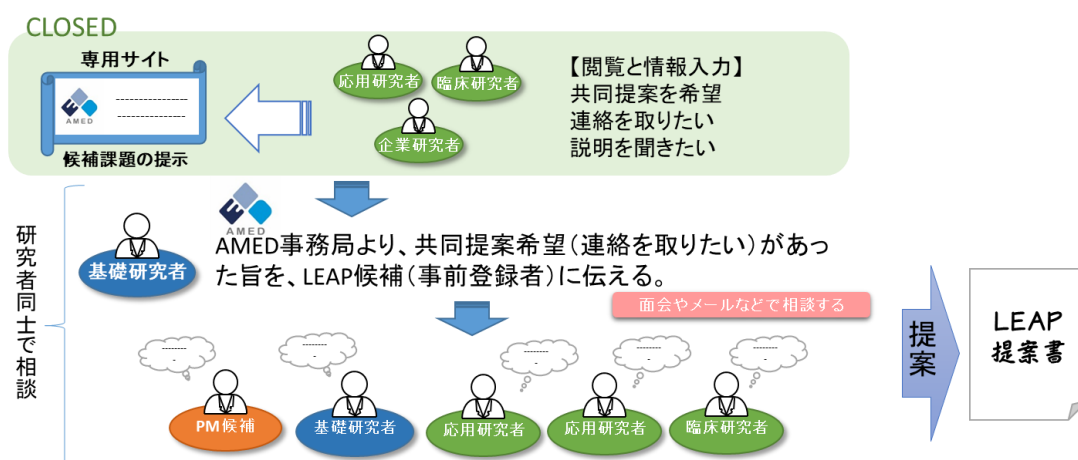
CLOSED

専用サイト

AMED

候補課題の提示

応用研究者

臨床研究者

企業研究者

【閲覧と情報入力】
共同提案を希望
連絡を取りたい
説明を聞きたい

研究者同士で相談

AMED

基礎研究者

AMED事務局より、共同提案希望(連絡を取りたい)があった旨を、LEAP候補(事前登録者)に伝える。

面会やメールなどで相談する

PM候補

基礎研究者

応用研究者

応用研究者

臨床研究者

提案

LEAP
提案書